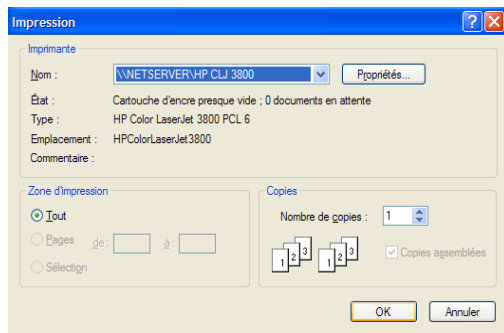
Impression

?

X

Imprimante

Nom :

\\NETSERVER\HP CLJ 3800

Propriétés...

État :

Cartouche d'encre presque vide ; 0 documents en attente

Type :

HP Color LaserJet 3800 PCL 6

Emplacement :

HPColorLaserJet3800

Commentaire :

Zone d'impression

Tout

Pages

de :

à :

Sélection

Copies

Nombre de copies :

1

1 2 3

1 2 3

Copies assemblées

OK

Annuler